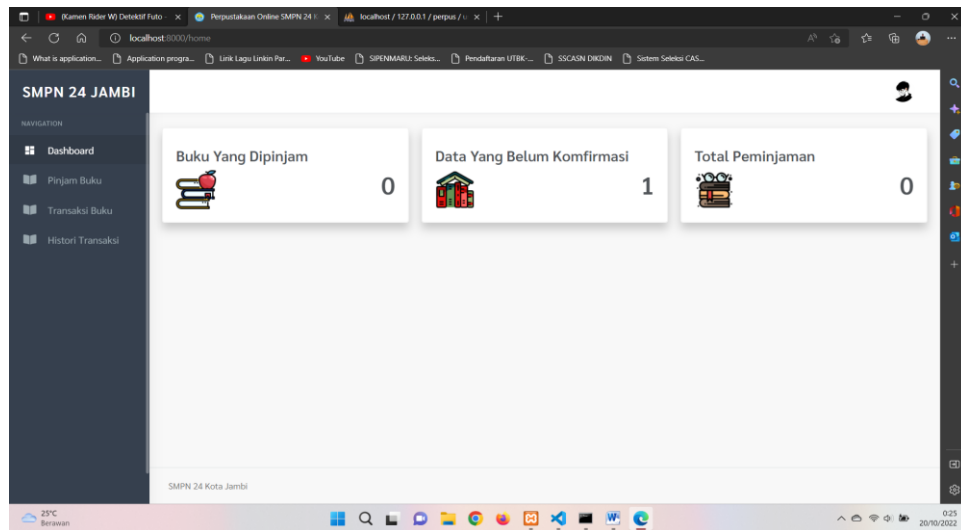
(Kamen Rider W) Detektif Futo ×
Perpustakaan Online SMPN 24 ×
localhost / 127.0.0.1 / perpus / ×
+
localhost:8000/home
What is application... Application progra... Link Lagu Linkin Par... YouTube SIPENMARU: Seleks... Pendaftaran UTBK-... SSCASN DIKDIN Sistem Seleksi CAS...

SMPN 24 JAMBI

NAVIGATION

Dashboard
Pinjam Buku
Transaksi Buku
Histori Transaksi

Buku Yang Dipinjam
0

Data Yang Belum Komfirmasi
1

Total Peminjaman
0

SMPN 24 Kota Jambi

25°C
Berawan

0:25
20/10/2022